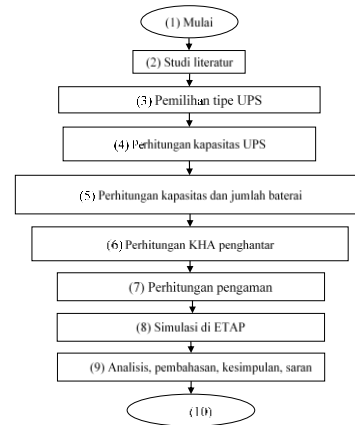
(1) Mulai

(2) Studi literatur

(3) Pemilihan tipe UPS

(4) Perhitungan kapasitas UPS

(5) Perhitungan kapasitas dan jumlah baterai

(6) Perhitungan KHA penghantar

(7) Perhitungan pengaman

(8) Simulasi di ETAP

(9) Analisis, pembahasan, kesimpulan, saran

(10)